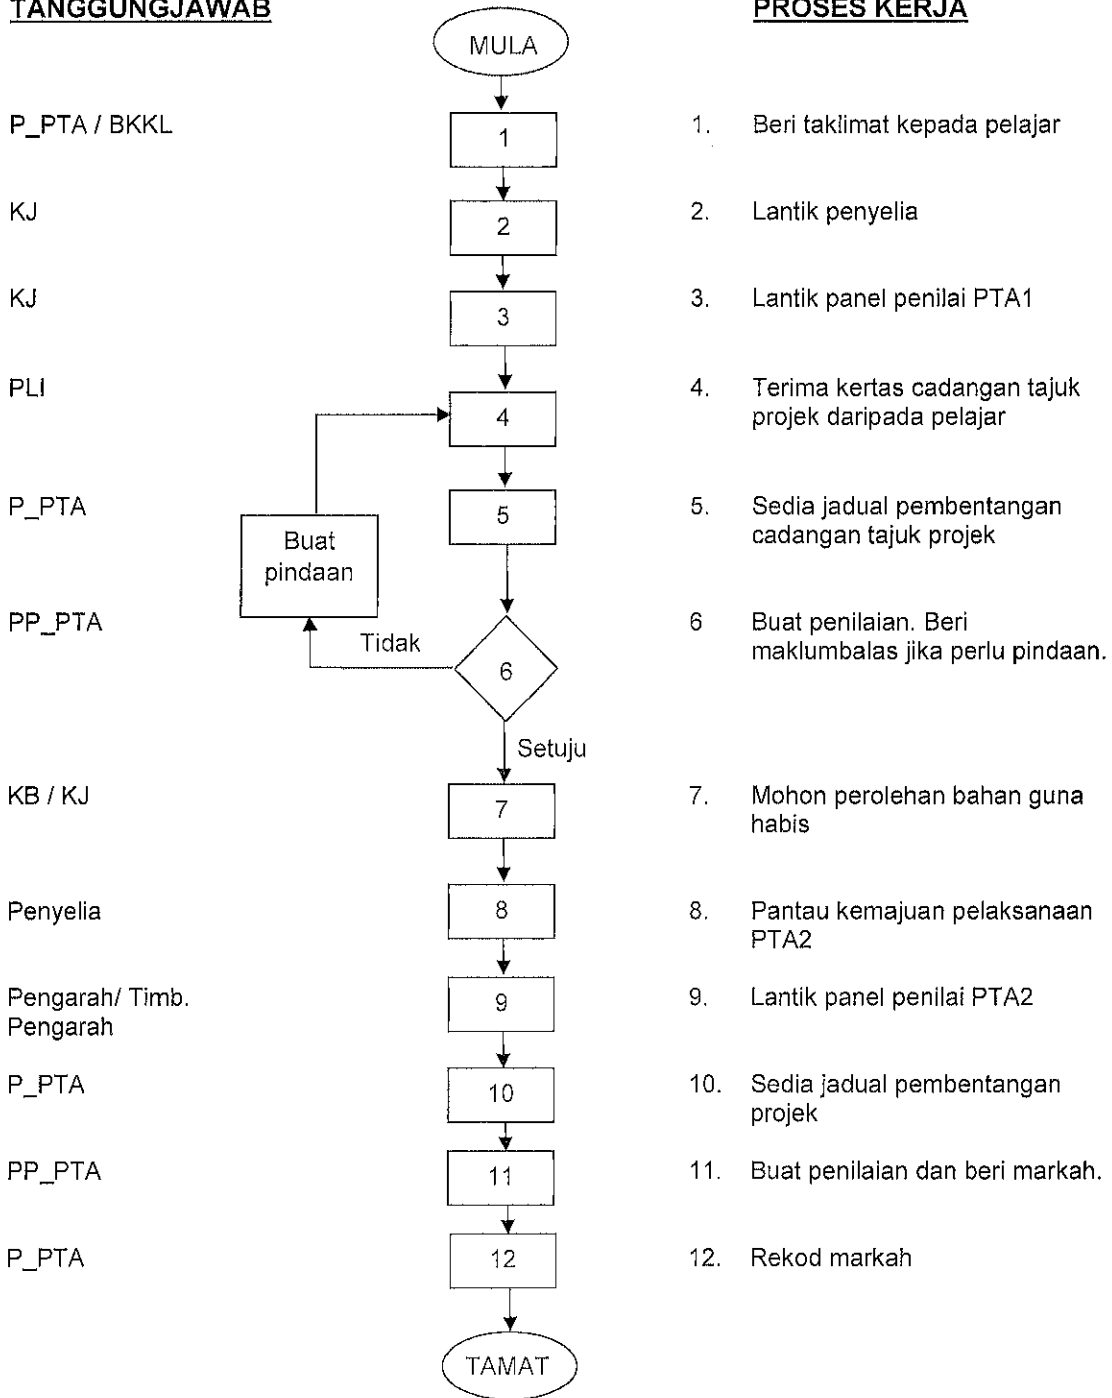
TANGGUNGJAWAB

PROSES KERJA

MULA

P_PTA / BKKL

1

1. Beri taklimat kepada pelajar

KJ

2

2. Lantik penyelia

KJ

3

3. Lantik panel penilai PTA1

PLI

4

4. Terima kertas cadangan tajuk projek daripada pelajar

P_PTA

5

Buat pindaan

5. Sedia jadual pembentangan cadangan tajuk projek

PP_PTA

Tidak

6

6 Buat penilaian. Beri maklumbalas jika perlu pindaan.

Setuju

KB / KJ

7

7. Mohon perolehan bahan guna habis

Penyelia

8

8. Pantau kemajuan pelaksanaan PTA2

Pengarah/ Timb. Pengarah

9

9. Lantik panel penilai PTA2

P_PTA

10

10. Sedia jadual pembentangan projek

PP_PTA

11

11. Buat penilaian dan beri markah.

P_PTA

12

12. Rekod markah

TAMAT